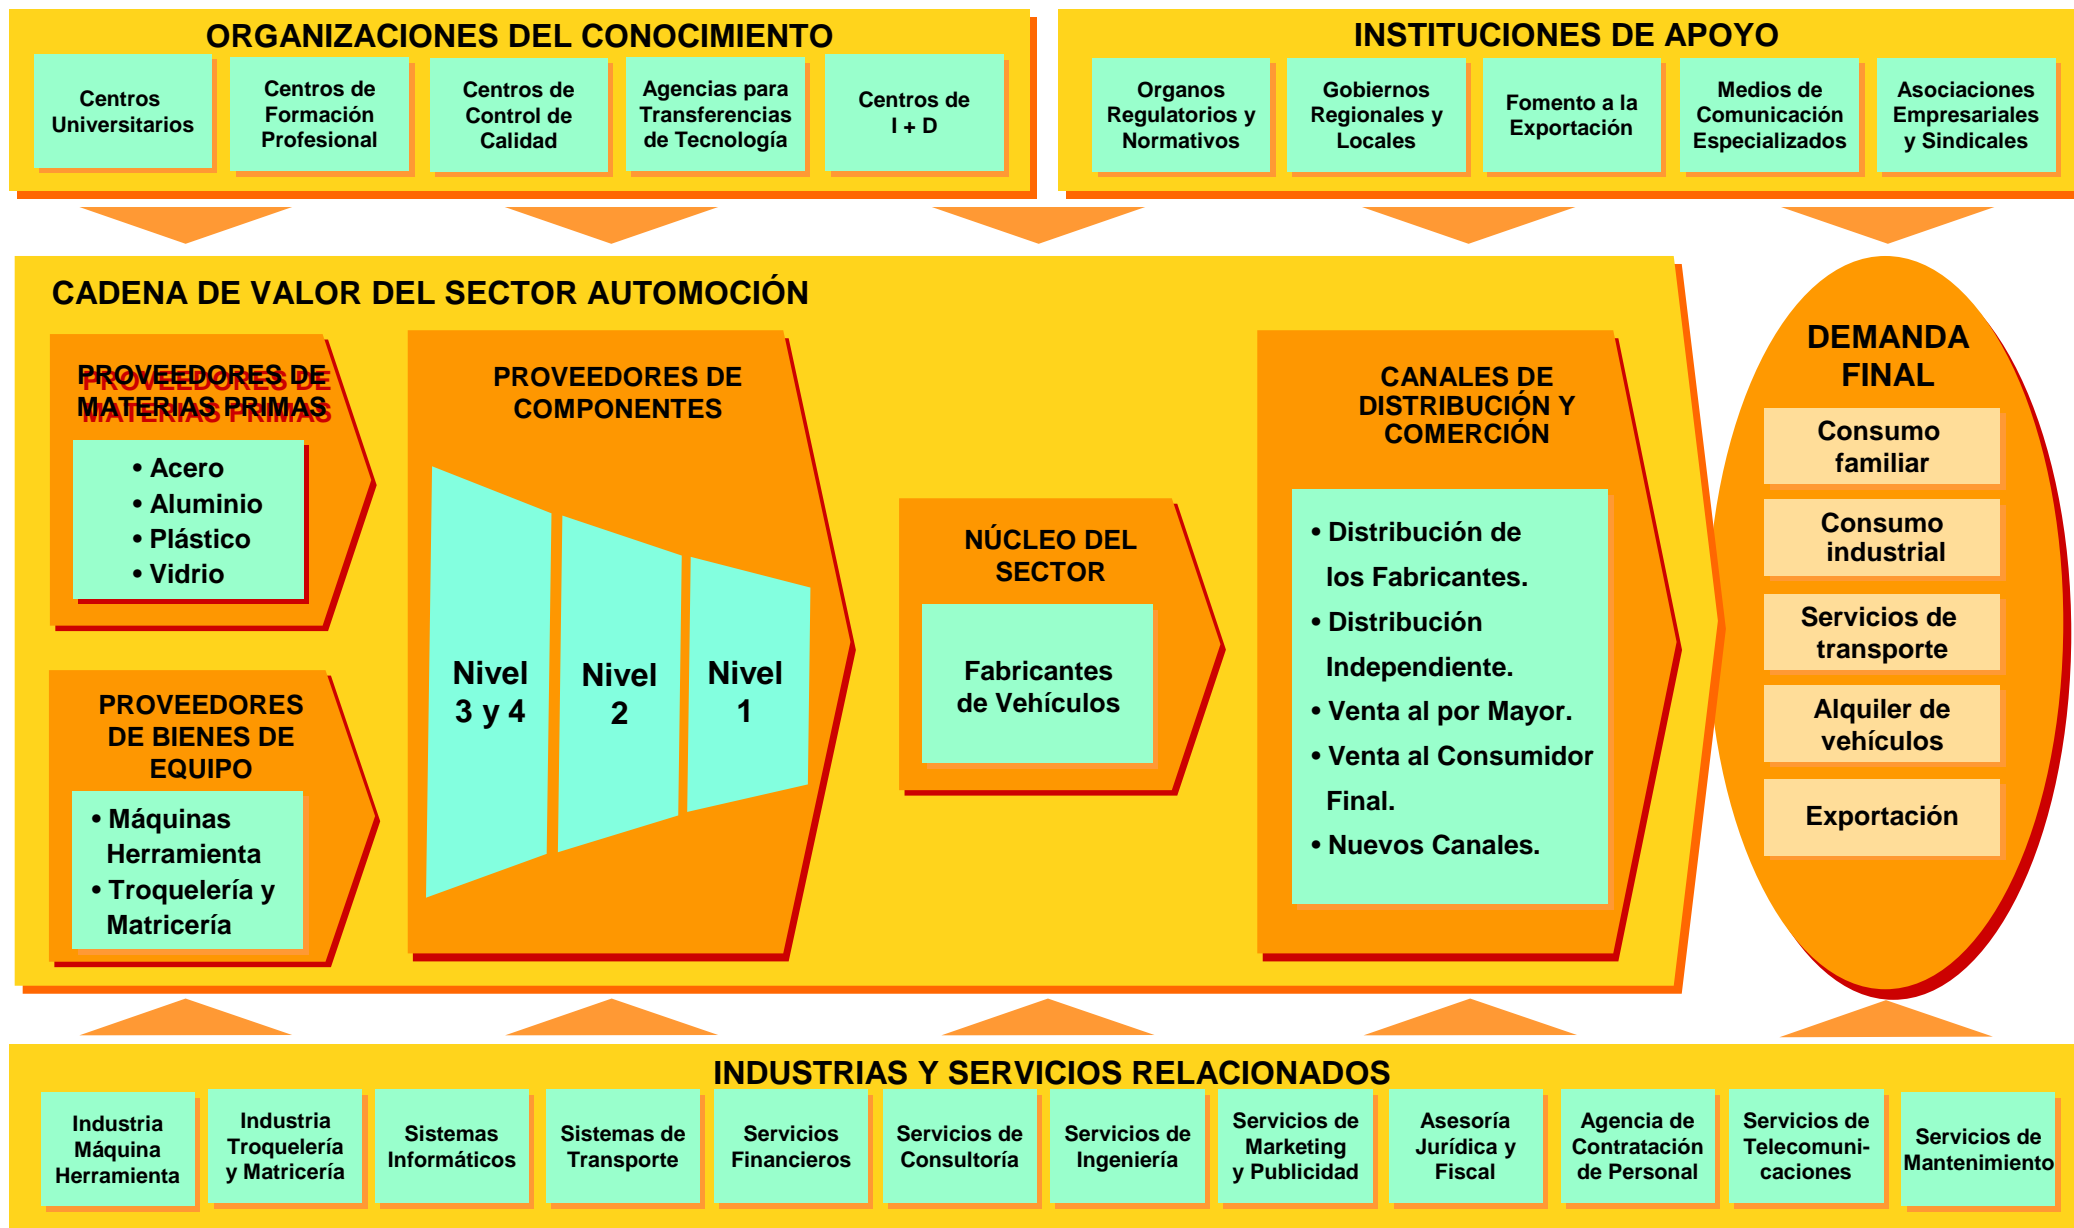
ORGANIZACIONES DEL CONOCIMIENTO

Centros Universitarios

Centros de Formación Profesional

Centros de Control de Calidad

Agencias para Transferencias de Tecnología

Centros de I + D

INSTITUCIONES DE APOYO

Organos Regulatorios y Normativos

Gobiernos Regionales y Locales

Fomento a la Exportación

Medios de Comunicación Especializados

Asociaciones Empresariales y Sindicales

CADENA DE VALOR DEL SECTOR AUTOMOCIÓN

PROVEEDORES DE MATERIAS PRIMAS

• Acero
• Aluminio
• Plástico
• Vidrio

PROVEEDORES DE BIENES DE EQUIPO

• Máquinas Herramienta
• Troquelería y Matricería

PROVEEDORES DE COMPONENTES

Nivel 3 y 4

Nivel 2

Nivel 1

NÚCLEO DEL SECTOR

Fabricantes de Vehículos

CANALES DE DISTRIBUCIÓN Y COMERCIÓN

• Distribución de los Fabricantes.
• Distribución Independiente.
• Venta al por Mayor.
• Venta al Consumidor Final.
• Nuevos Canales.

DEMANDA FINAL

Consumo familiar

Consumo industrial

Servicios de transporte

Alquiler de vehículos

Exportación

INDUSTRIAS Y SERVICIOS RELACIONADOS

Industria Máquina Herramienta

Industria Troquelería y Matricería

Sistemas Informáticos

Sistemas de Transporte

Servicios Financieros

Servicios de Consultoría

Servicios de Ingeniería

Servicios de Marketing y Publicidad

Asesoría Jurídica y Fiscal

Agencia de Contratación de Personal

Servicios de Telecomunicaciones

Servicios de Mantenimiento